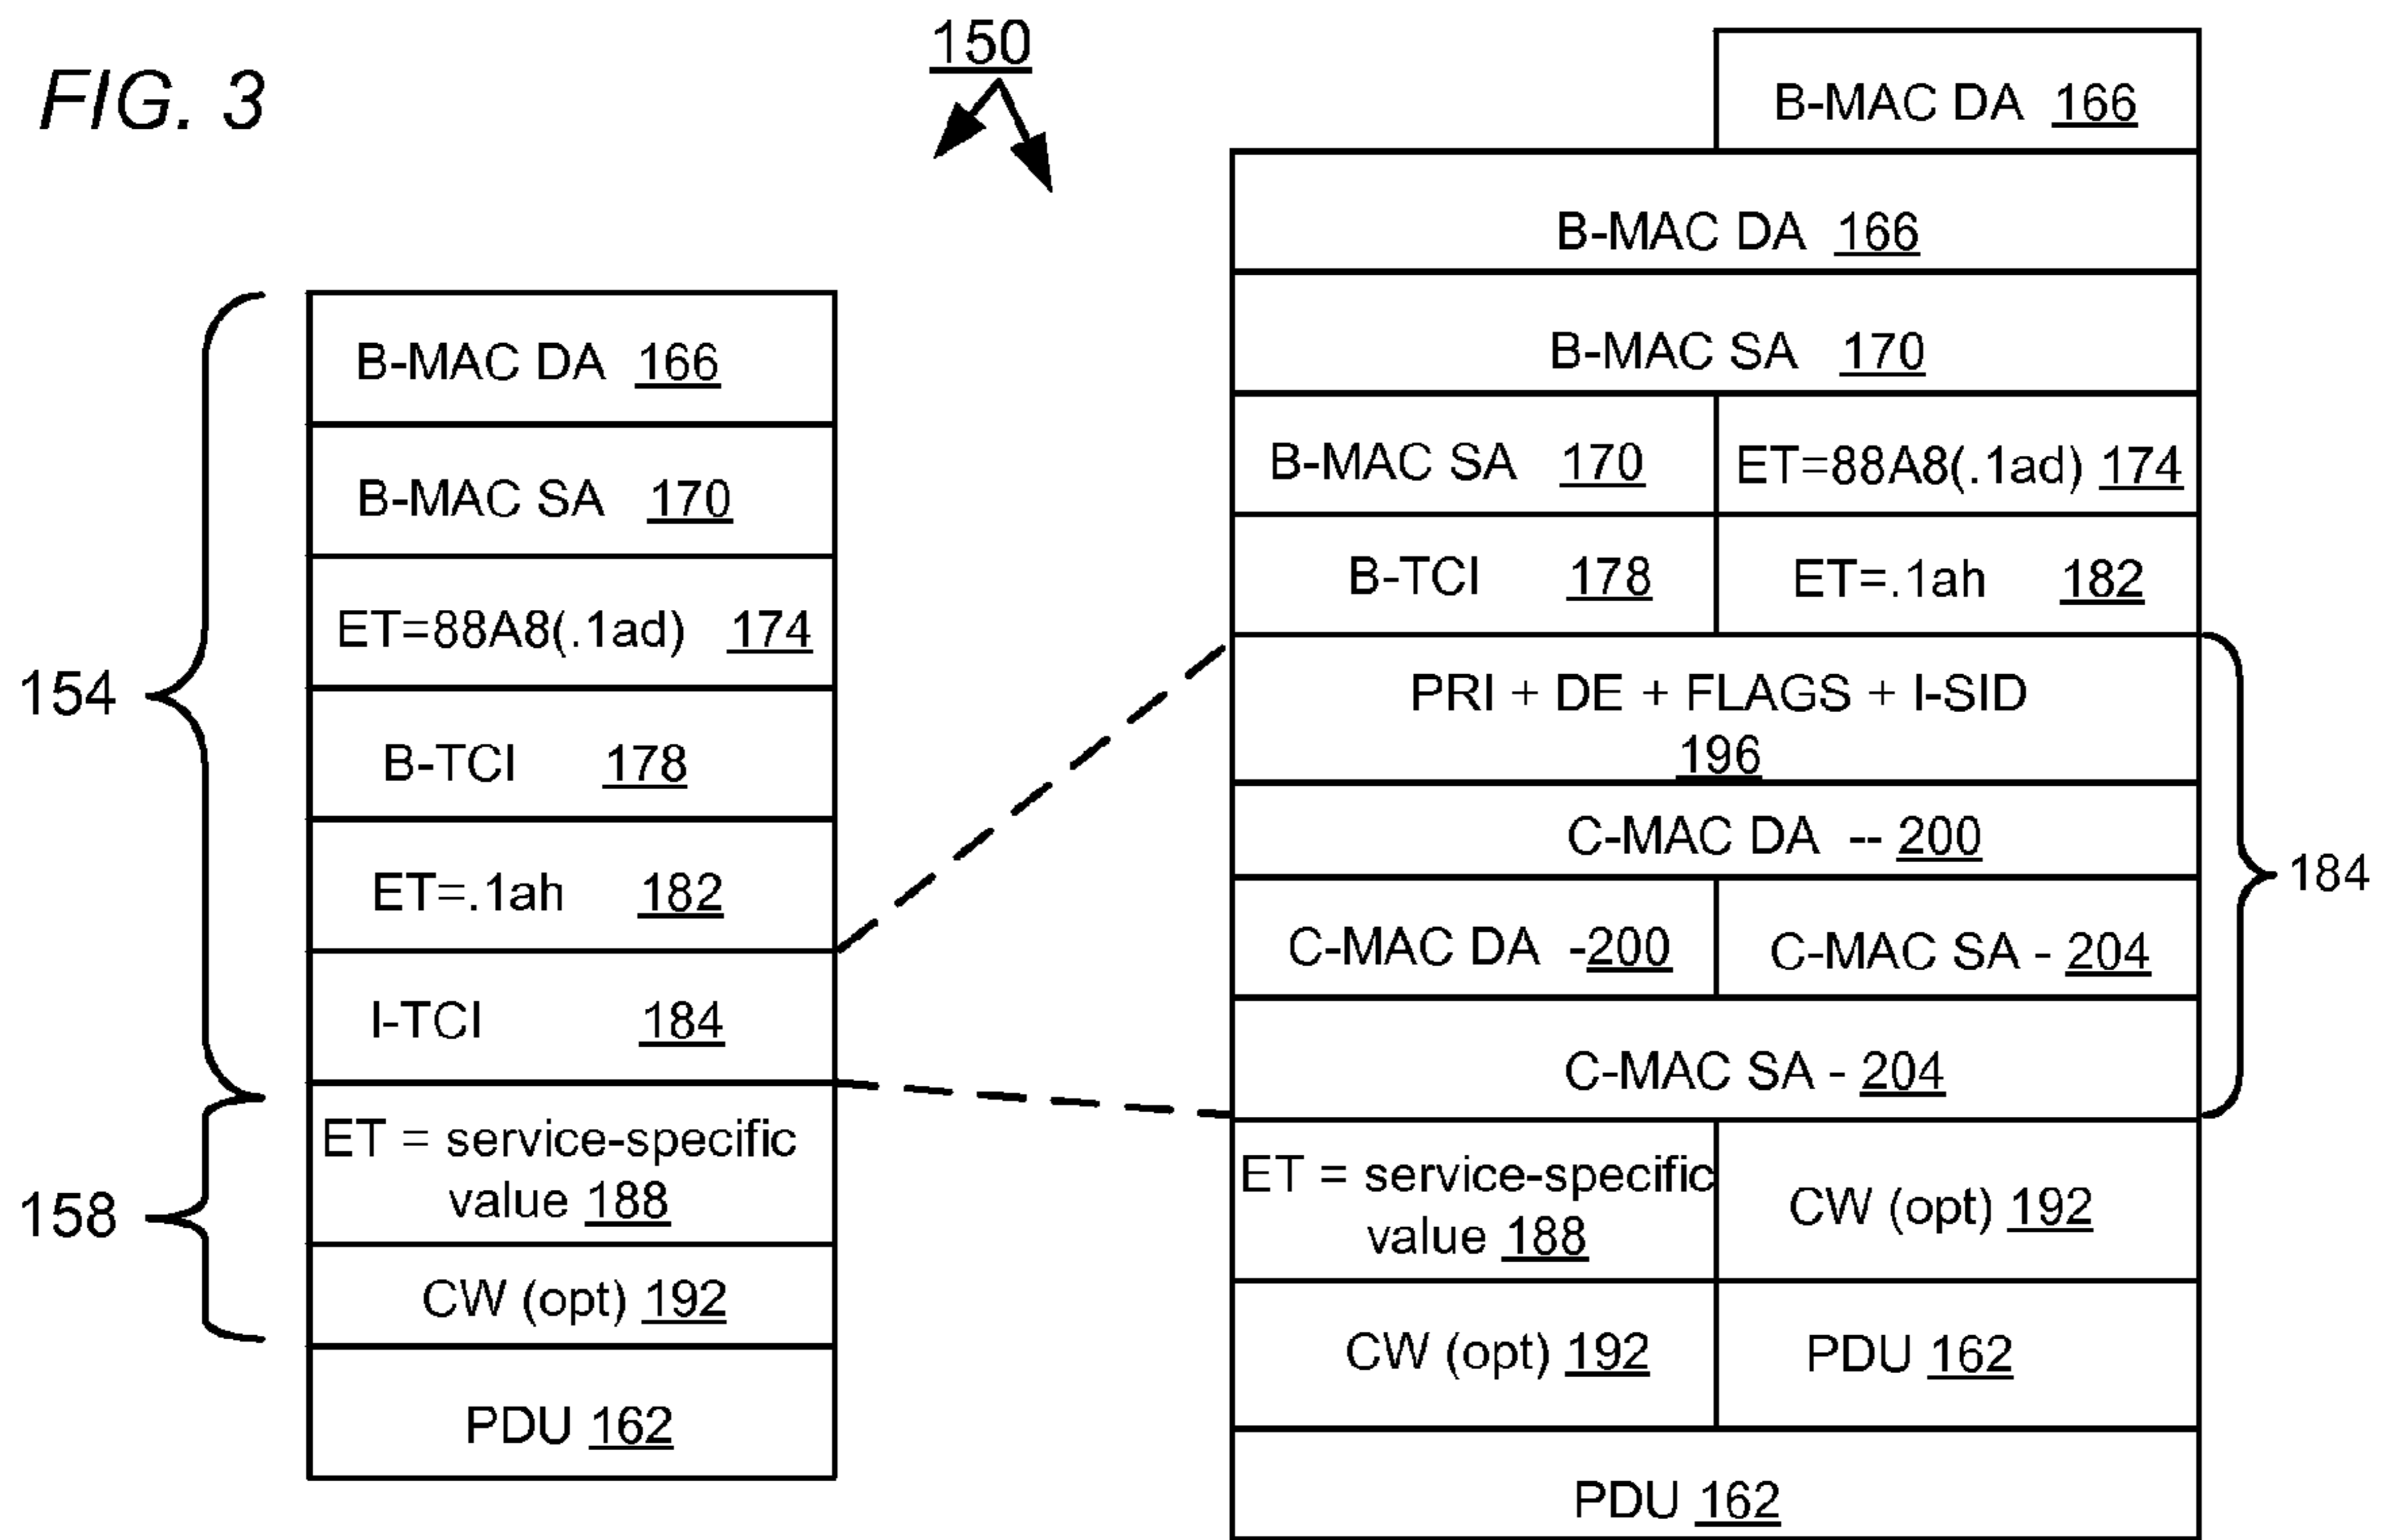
FIG. 3

150

154

158

B-MAC DA 166

B-MAC SA 170

ET=88A8(.1ad) 174

B-TCI 178

ET=.1ah 182

I-TCI 184

ET = service-specific value 188

CW (opt) 192

PDU 162

B-MAC DA 166

B-MAC DA 166

B-MAC SA 170

B-MAC SA 170

ET=88A8(.1ad) 174

B-TCI 178

ET=.1ah 182

PRI + DE + FLAGS + I-SID 196

C-MAC DA -- 200

C-MAC DA -200

C-MAC SA - 204

C-MAC SA - 204

184

ET = service-specific value 188

CW (opt) 192

CW (opt) 192

PDU 162

PDU 162